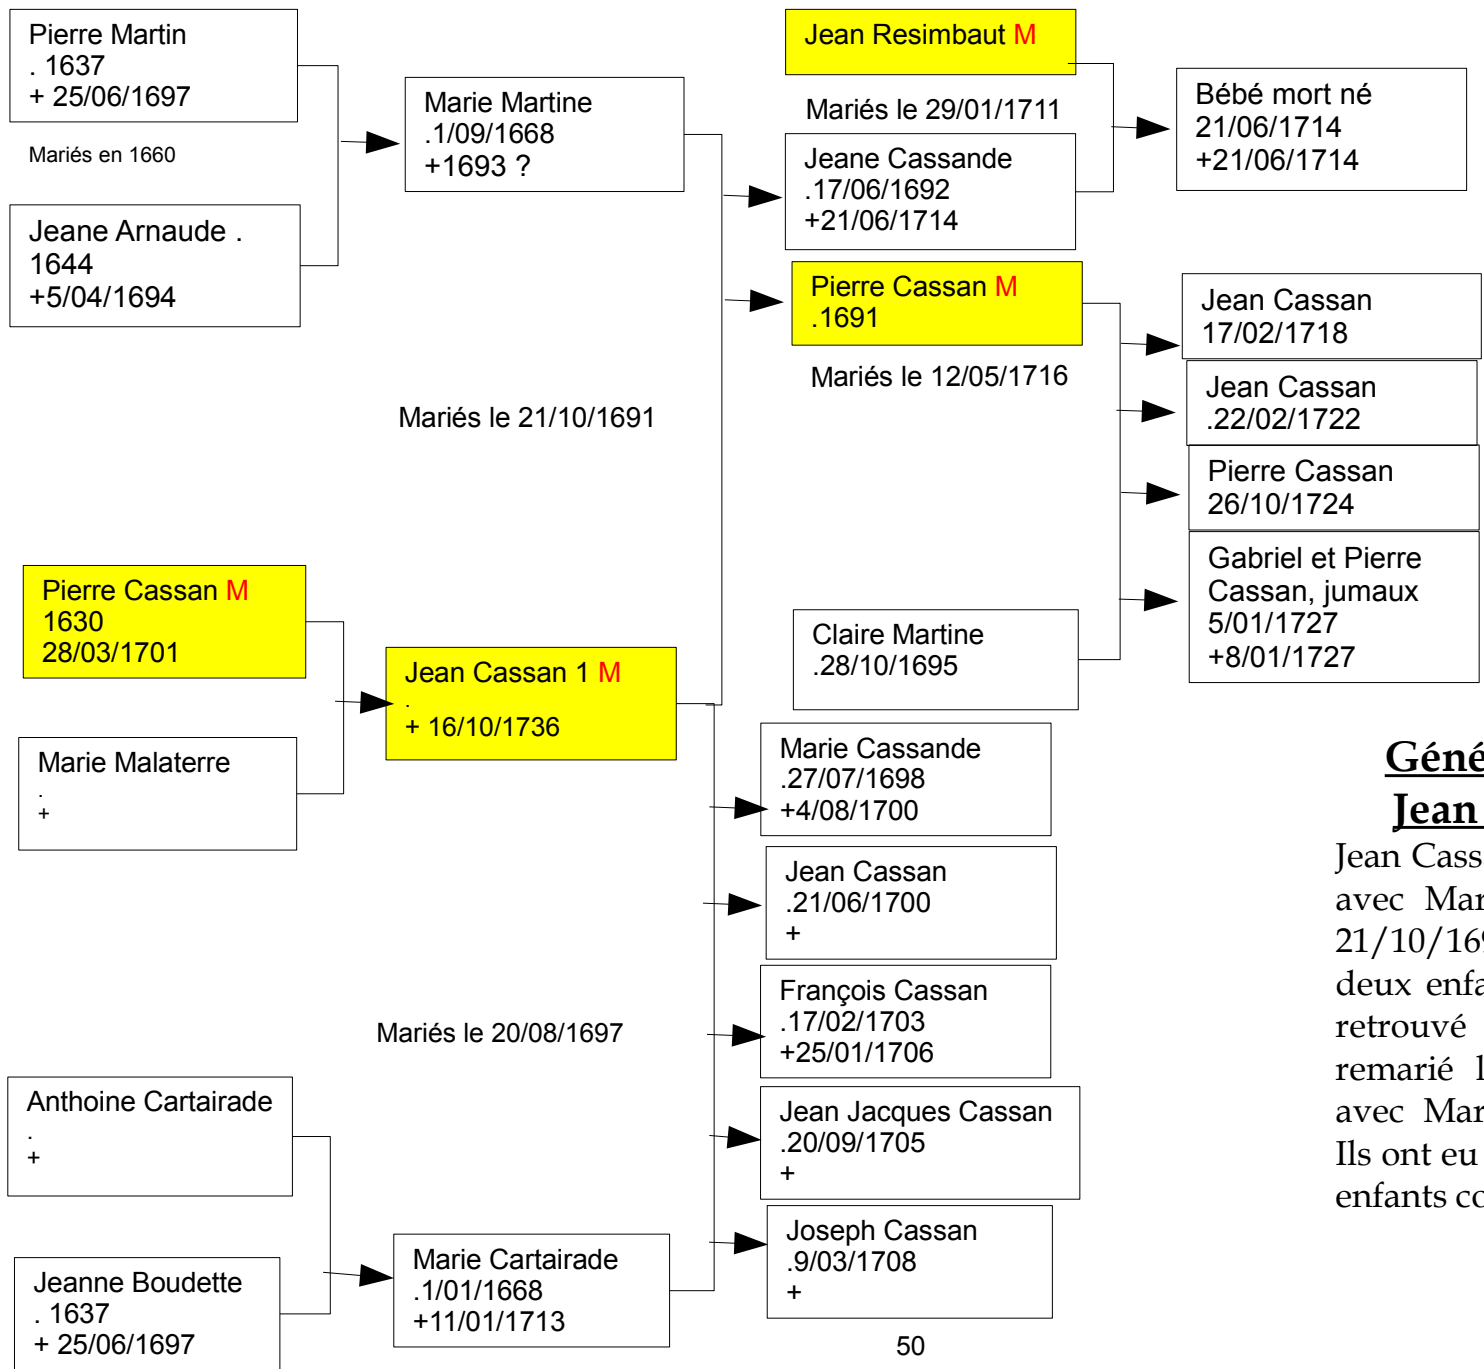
Pierre Martin
. 1637
+ 25/06/1697

Mariés en 1660

Jeane Arnaude .
1644
+5/04/1694

Marie Martine
.1/09/1668
+1693 ?

Jean Resimbaut M

Mariés le 29/01/1711

Jeane Cassande
.17/06/1692
+21/06/1714

Bébé mort né
21/06/1714
+21/06/1714

Pierre Cassan M
.1691

Mariés le 12/05/1716

Jean Cassan
17/02/1718

Jean Cassan
.22/02/1722

Pierre Cassan
26/10/1724

Gabriel et Pierre Cassan, jumaux
5/01/1727
+8/01/1727

Mariés le 21/10/1691

Claire Martine
.28/10/1695

Pierre Cassan M
1630
28/03/1701

Jean Cassan 1 M
.
+ 16/10/1736

Marie Malaterre
.
+

Marie Cassande
.27/07/1698
+4/08/1700

Jean Cassan
.21/06/1700
+

François Cassan
.17/02/1703
+25/01/1706

Mariés le 20/08/1697

Jean Jacques Cassan
.20/09/1705
+

Anthoine Cartairade
.
+

Joseph Cassan
.9/03/1708
+

Jeanne Boudette
. 1637
+ 25/06/1697

Marie Cartairade
.1/01/1668
+11/01/1713

50

Géné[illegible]
Jean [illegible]
Jean Cass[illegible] avec Mar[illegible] 21/10/16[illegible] deux enfa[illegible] retrouvé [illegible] remarié l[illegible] avec Mar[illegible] Ils ont eu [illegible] enfants co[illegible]